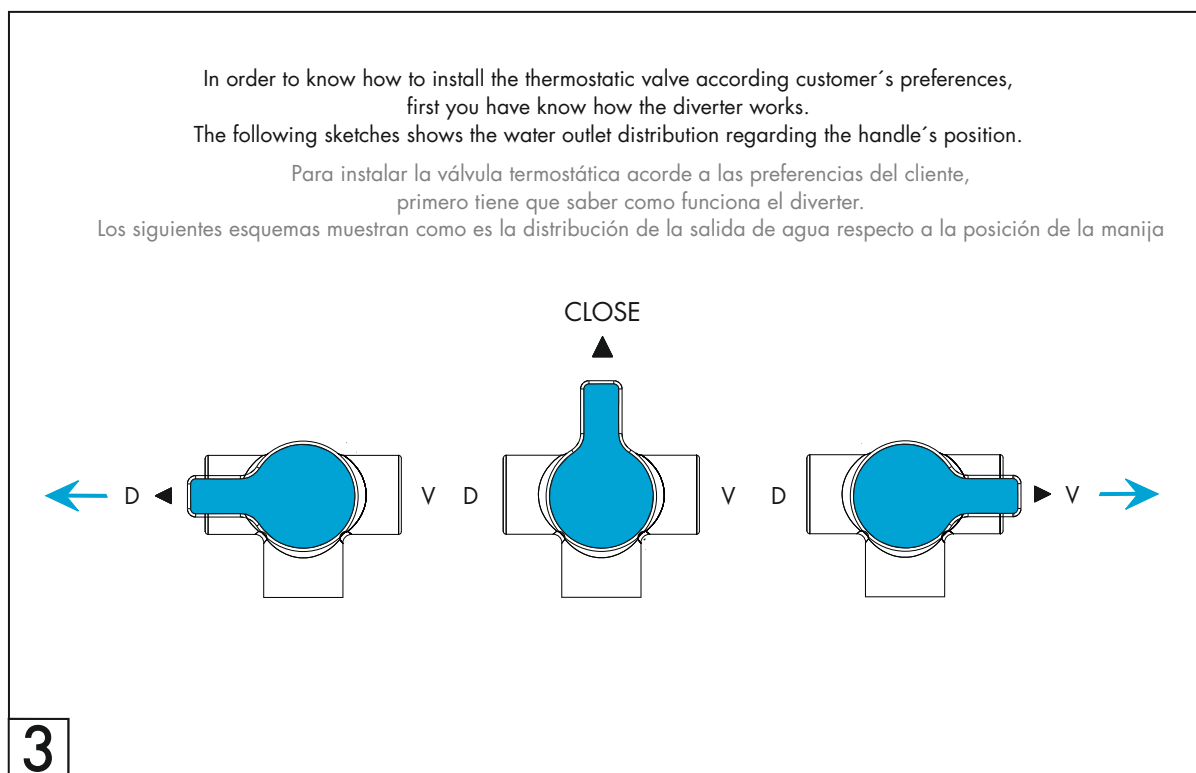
In order to know how to install the thermostatic valve according customer´s preferences, first you have know how the diverter works.
The following sketches shows the water outlet distribution regarding the handle´s position.

Para instalar la válvula termostática acorde a las preferencias del cliente, primero tiene que saber como funciona el diverter.
Los siguientes esquemas muestran como es la distribución de la salida de agua respecto a la posición de la manija

CLOSE

D V D V D V

3